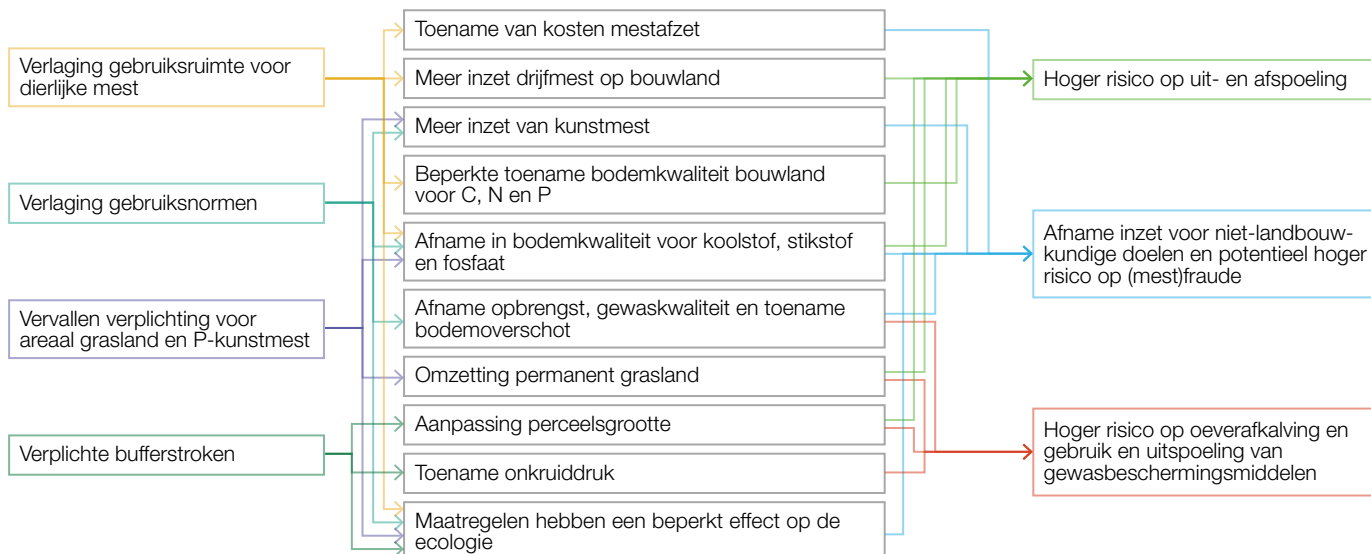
Verlaging gebruiksruimte voor dierlijke mest

Verlaging gebruiksnormen

Vervallen verplichting voor areaal grasland en P-kunstmest

Verplichte bufferstroken

Toename van kosten mestafzet

Meer inzet drijfmest op bouwland

Meer inzet van kunstmest

Beperkte toename bodemkwaliteit bouwland voor C, N en P

Afname in bodemkwaliteit voor koolstof, stikstof en fosfaat

Afname opbrengst, gewaskwaliteit en toename bodemoverschot

Omzetting permanent grasland

Aanpassing perceelsgrootte

Toename onkruiddruk

Maatregelen hebben een beperkt effect op de ecologie

Hoger risico op uit- en afspoeling

Afname inzet voor niet-landbouwkundige doelen en potentieel hoger risico op (mest)fraude

Hoger risico op oeverafkalving en gebruik en uitspoeling van gewasbeschermingsmiddelen